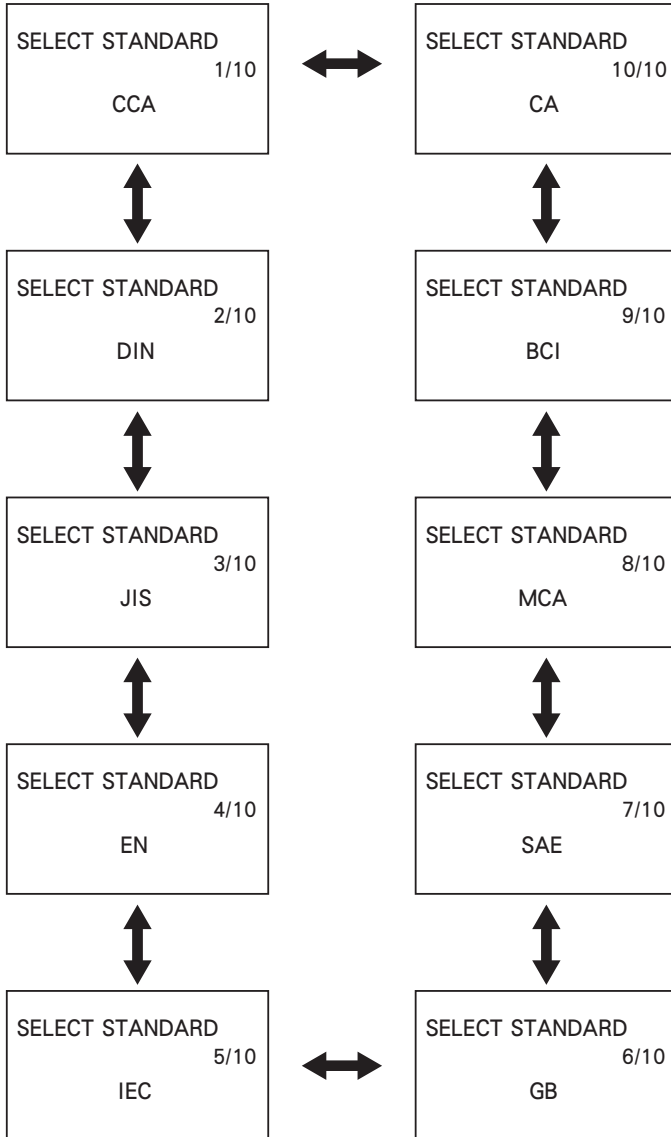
SELECT STANDARD
1/10
CCA

SELECT STANDARD
10/10
CA

SELECT STANDARD
2/10
DIN

SELECT STANDARD
9/10
BCI

SELECT STANDARD
3/10
JIS

SELECT STANDARD
8/10
MCA

SELECT STANDARD
4/10
EN

SELECT STANDARD
7/10
SAE

SELECT STANDARD
5/10
IEC

SELECT STANDARD
6/10
GB